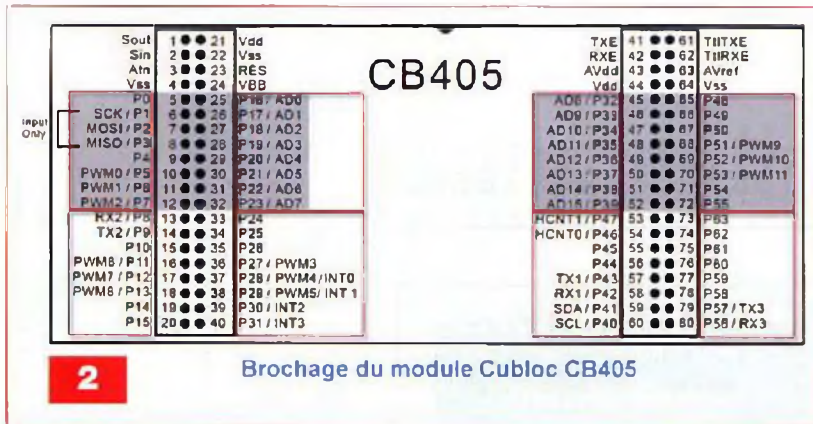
CB405

Input Only

| | | | |
|---|---|---|---|
| Sout | 1 | 21 | Vdd |
| Sin | 2 | 22 | Vss |
| Atn | 3 | 23 | RES |
| Vss | 4 | 24 | VBB |
| P0 | 5 | 25 | P16 / AD0 |
| SCK / P1 | 6 | 26 | P17 / AD1 |
| MOSI / P2 | 7 | 27 | P18 / AD2 |
| MISO / P3 | 8 | 28 | P19 / AD3 |
| P4 | 9 | 29 | P20 / AD4 |
| PWM0 / P5 | 10 | 30 | P21 / AD5 |
| PWM1 / P6 | 11 | 31 | P22 / AD6 |
| PWM2 / P7 | 12 | 32 | P23 / AD7 |
| RX2 / P8 | 13 | 33 | P24 |
| TX2 / P9 | 14 | 34 | P25 |
| P10 | 15 | 35 | P26 |
| PWM6 / P11 | 16 | 36 | P27 / PWM3 |
| PWM7 / P12 | 17 | 37 | P28 / PWM4 / INT0 |
| PWM8 / P13 | 18 | 38 | P29 / PWM5 / INT 1 |
| P14 | 19 | 39 | P30 / INT2 |
| P15 | 20 | 40 | P31 / INT3 |

| | | | |
|---|---|---|---|
| TXE | 41 | 61 | TtlTXE |
| RXE | 42 | 62 | TtlRXE |
| AVdd | 43 | 63 | AVref |
| Vdd | 44 | 64 | Vss |
| AD8 / P32 | 45 | 65 | P48 |
| AD9 / P33 | 46 | 66 | P49 |
| AD10 / P34 | 47 | 67 | P50 |
| AD11 / P35 | 48 | 68 | P51 / PWM9 |
| AD12 / P36 | 49 | 69 | P52 / PWM10 |
| AD13 / P37 | 50 | 70 | P53 / PWM11 |
| AD14 / P38 | 51 | 71 | P54 |
| AD15 / P39 | 52 | 72 | P55 |
| HCNT1 / P47 | 53 | 73 | P63 |
| HCNT0 / P46 | 54 | 74 | P62 |
| P45 | 55 | 75 | P61 |
| P44 | 56 | 76 | P60 |
| TX1 / P43 | 57 | 77 | P59 |
| RX1 / P42 | 58 | 78 | P58 |
| SDA / P41 | 59 | 79 | P57 / TX3 |
| SCL / P40 | 60 | 80 | P56 / RX3 |

2

Brochage du module Cubloc CB405